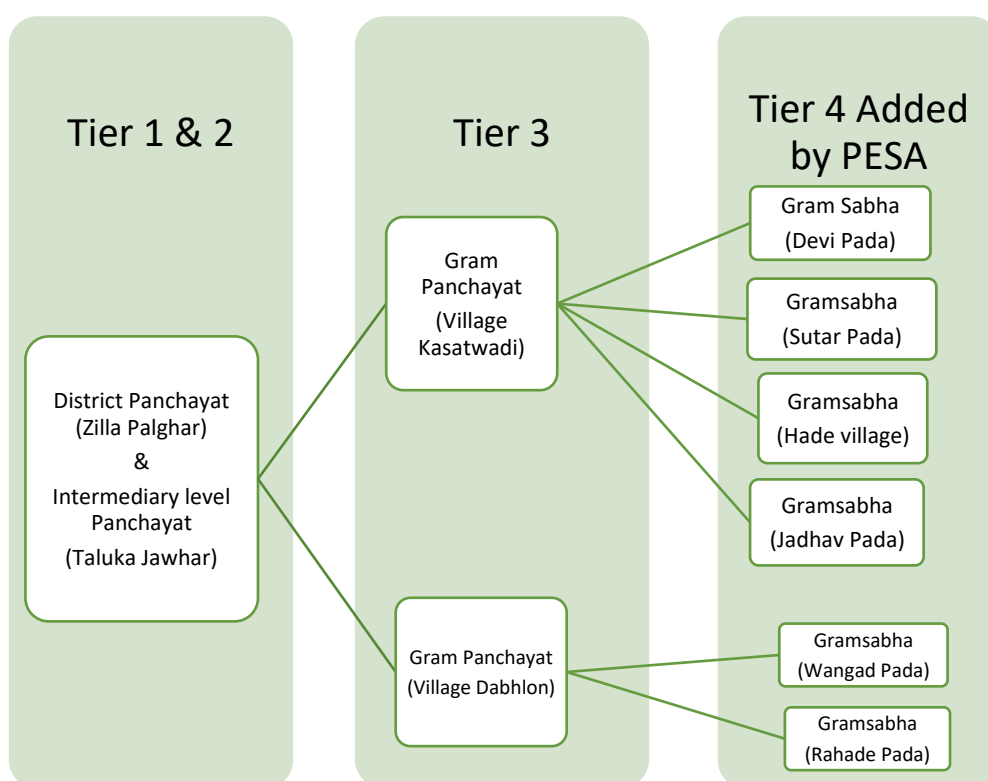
Tier 1 & 2

Tier 3

Tier 4 Added by PESA

District Panchayat (Zilla Palghar) & Intermediary level Panchayat (Taluka Jawhar)

Gram Panchayat (Village Kasatwadi)

Gram Panchayat (Village Dabhlon)

Gram Sabha (Devi Pada)

Gramsabha (Sutar Pada)

Gramsabha (Hade village)

Gramsabha (Jadhav Pada)

Gramsabha (Wangad Pada)

Gramsabha (Rahade Pada)